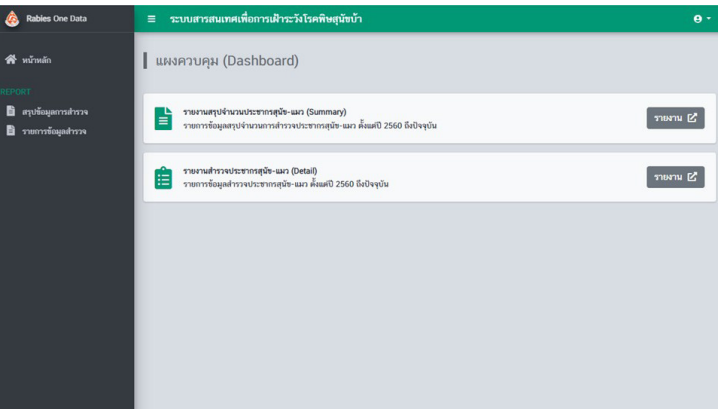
Rabies One Data

ระบบสารสนเทศเพื่อการเฝ้าระวังโรคพิษสุนัขบ้า

หน้าหลัก

REPORT

สรุปข้อมูลการสำรวจ

รายการข้อมูลสำรวจ

แผงควบคุม (Dashboard)

รายงานสรุปจำนวนประชากรสุนัข-แมว (Summary)
รายการข้อมูลสรุปจำนวนการสำรวจประชากรสุนัข-แมว ตั้งแต่ปี 2560 ถึงปัจจุบัน

รายงาน

รายงานสำรวจประชากรสุนัข-แมว (Detail)
รายการข้อมูลสำรวจประชากรสุนัข-แมว ตั้งแต่ปี 2560 ถึงปัจจุบัน

รายงาน